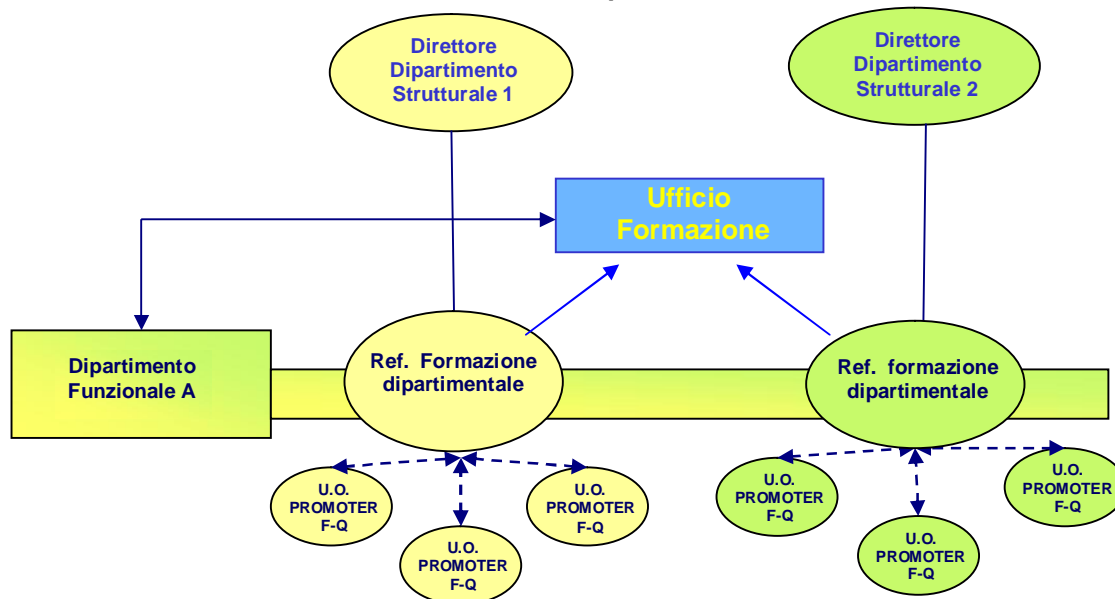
Direttore Dipartimento Strutturale 1

Direttore Dipartimento Strutturale 2

Ufficio Formazione

Dipartimento Funzionale A

Ref. Formazione dipartimentale

Ref. formazione dipartimentale

U.O. PROMOTER F-Q

U.O. PROMOTER F-Q

U.O. PROMOTER F-Q

U.O. PROMOTER F-Q

U.O. PROMOTER F-Q

U.O. PROMOTER F-Q